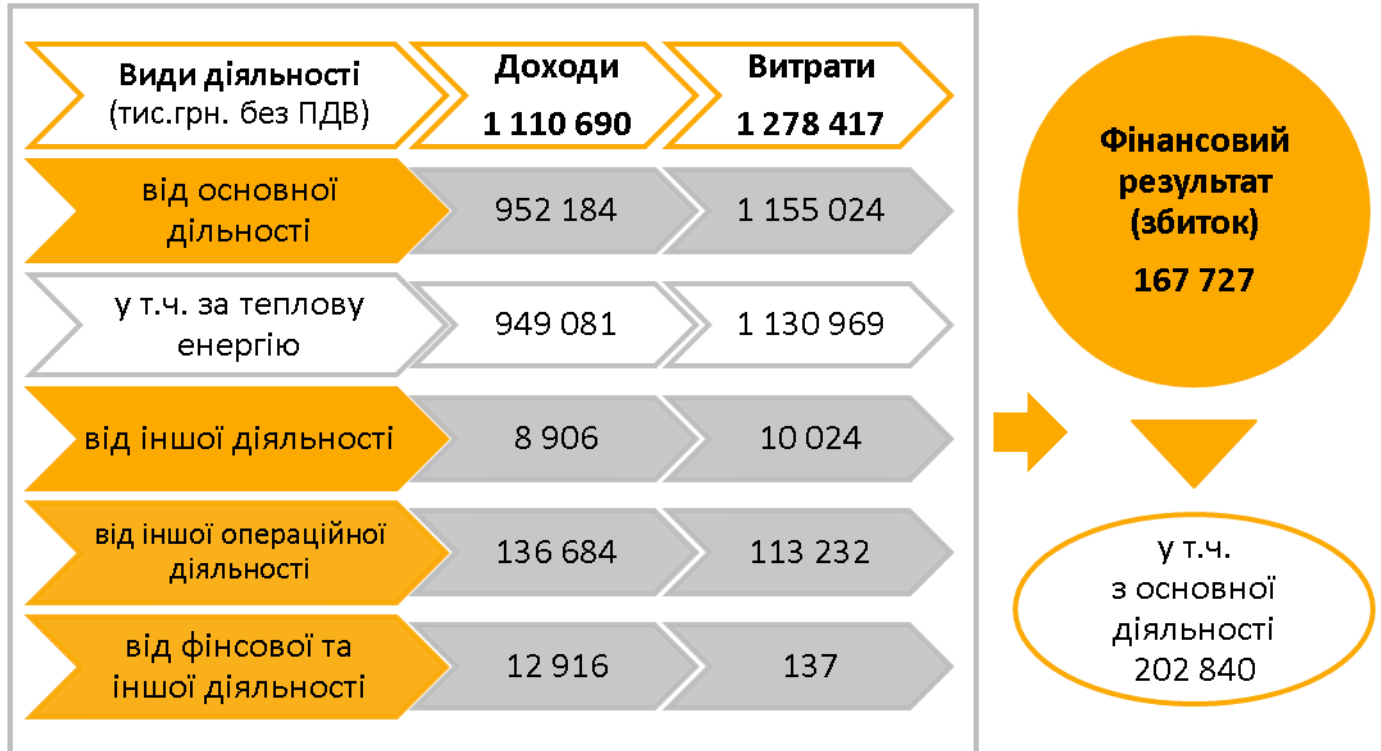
| Види діяльності (тис.грн. без ПДВ) | Доходи 1 110 690 | Витрати 1 278 417 |
|---|---|---|
| від основної дільності | 952 184 | 1 155 024 |
| у т.ч. за теплову енергію | 949 081 | 1 130 969 |
| від іншої діяльності | 8 906 | 10 024 |
| від іншої операційної діяльності | 136 684 | 113 232 |
| від фінсової та іншої діяльності | 12 916 | 137 |

Фінансовий результат (збиток)
167 727

у т.ч. з основної діяльності 202 840